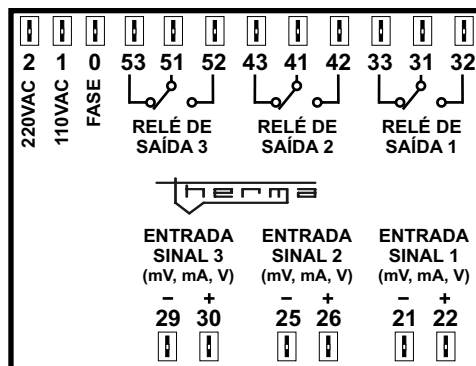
2 1 0 53 51 52 43 41 42 33 31 32

220VAC 110VAC FASE

RELÉ DE SAÍDA 3

RELÉ DE SAÍDA 2

RELÉ DE SAÍDA 1

therma

ENTRADA SINAL 3 (mV, mA, V)

ENTRADA SINAL 2 (mV, mA, V)

ENTRADA SINAL 1 (mV, mA, V)

– + – + – +

29 30 25 26 21 22